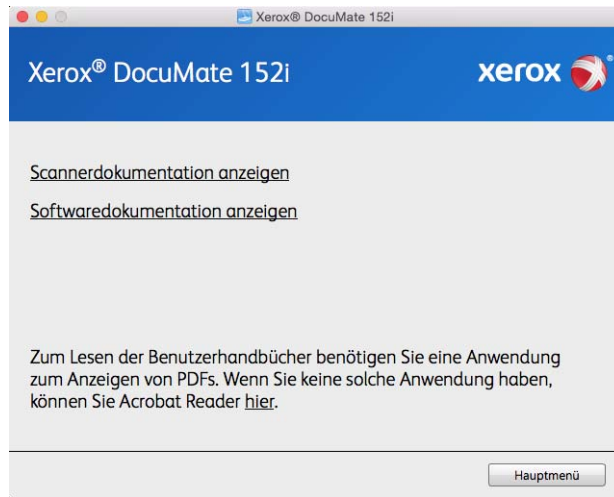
Xerox® DocuMate 152i

Xerox® DocuMate 152i

xerox

Scannerdokumentation anzeigen

Softwaredokumentation anzeigen

Zum Lesen der Benutzerhandbücher benötigen Sie eine Anwendung zum Anzeigen von PDFs. Wenn Sie keine solche Anwendung haben, können Sie Acrobat Reader hier.

Hauptmenü